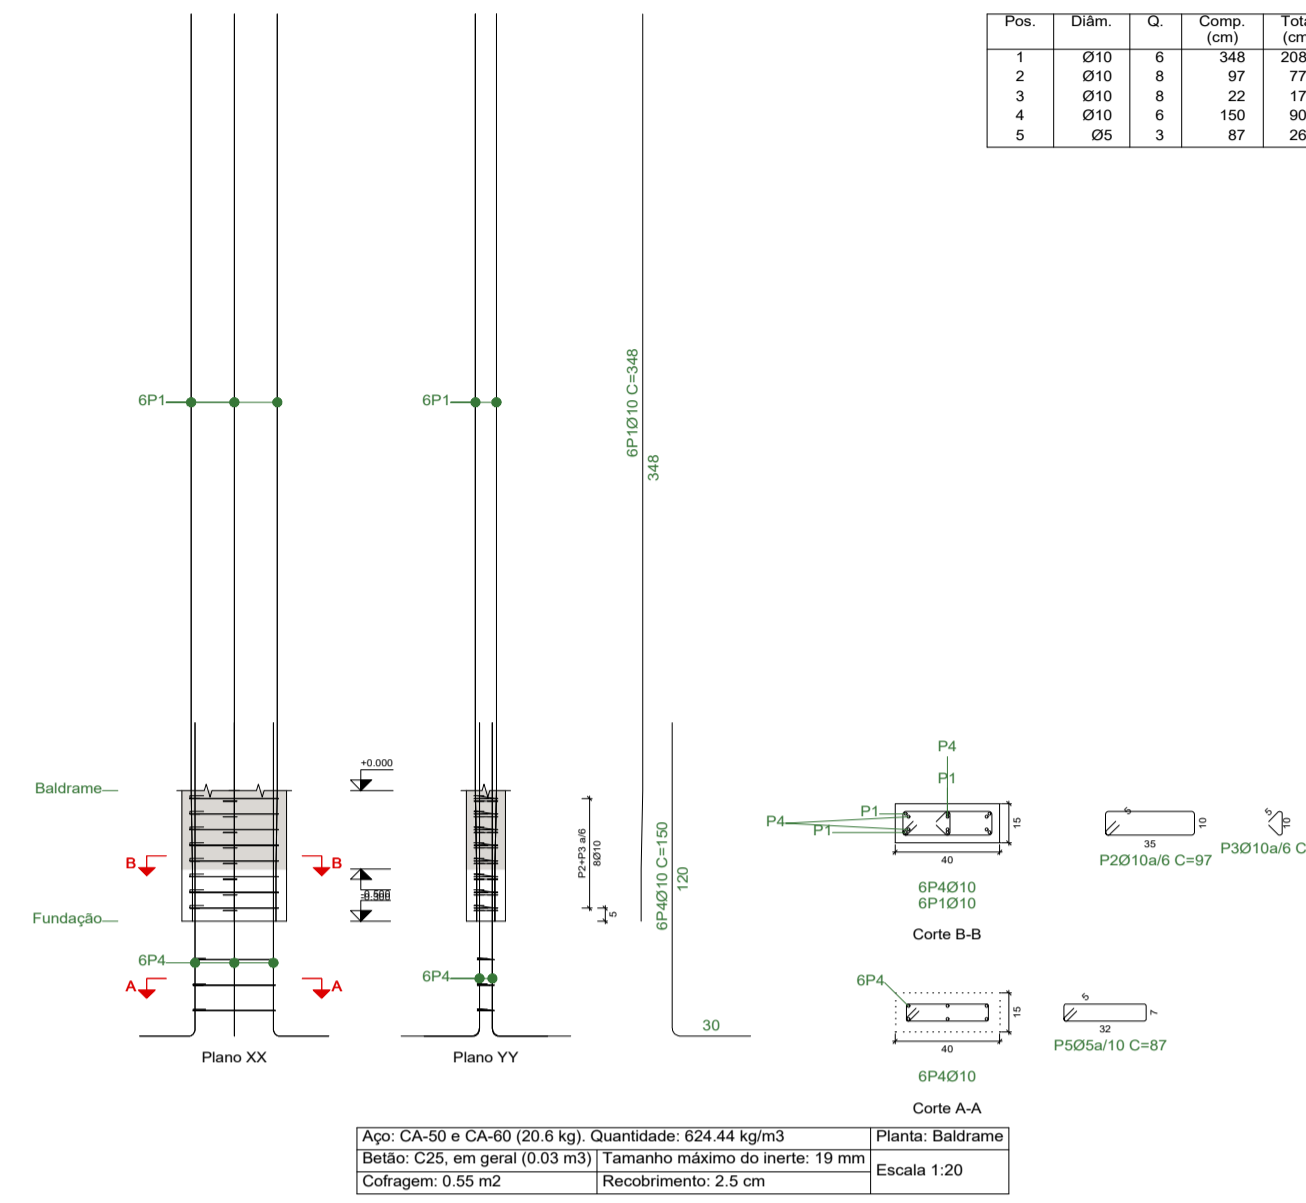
| Pos. | Diâm. | Q. | Comp. (cm) | Tota (cm |
|---|---|---|---|---|
| 1 | Ø10 | 6 | 348 | 208 |
| 2 | Ø10 | 8 | 97 | 77 |
| 3 | Ø10 | 8 | 22 | 17 |
| 4 | Ø10 | 6 | 150 | 90 |
| 5 | Ø5 | 3 | 87 | 26 |

6P1
6P1
6P1Ø10 C=348
348

Baldrame
Fundação
B B
A A
6P4
6P4
+0.000
-0.500
P2+P3 a/6
8Ø10
5
6P4Ø10 C=150
120
30

Plano XX
Plano YY

P4
P1
P4
P1
P1
15
40
6P4Ø10
6P1Ø10
Corte B-B

5
10
35
P2Ø10a/6 C=97
5
10
P3Ø10a/6 C

6P4
15
40
6P4Ø10
Corte A-A

5
7
32
P5Ø5a/10 C=87

| Aço: CA-50 e CA-60 (20.6 kg). Quantidade: 624.44 kg/m3 | | Planta: Baldrame |
|---|---|---|
| Betão: C25, em geral (0.03 m3) | Tamanho máximo do inerte: 19 mm | Escala 1:20 |
| Cofragem: 0.55 m2 | Recobrimento: 2.5 cm | |